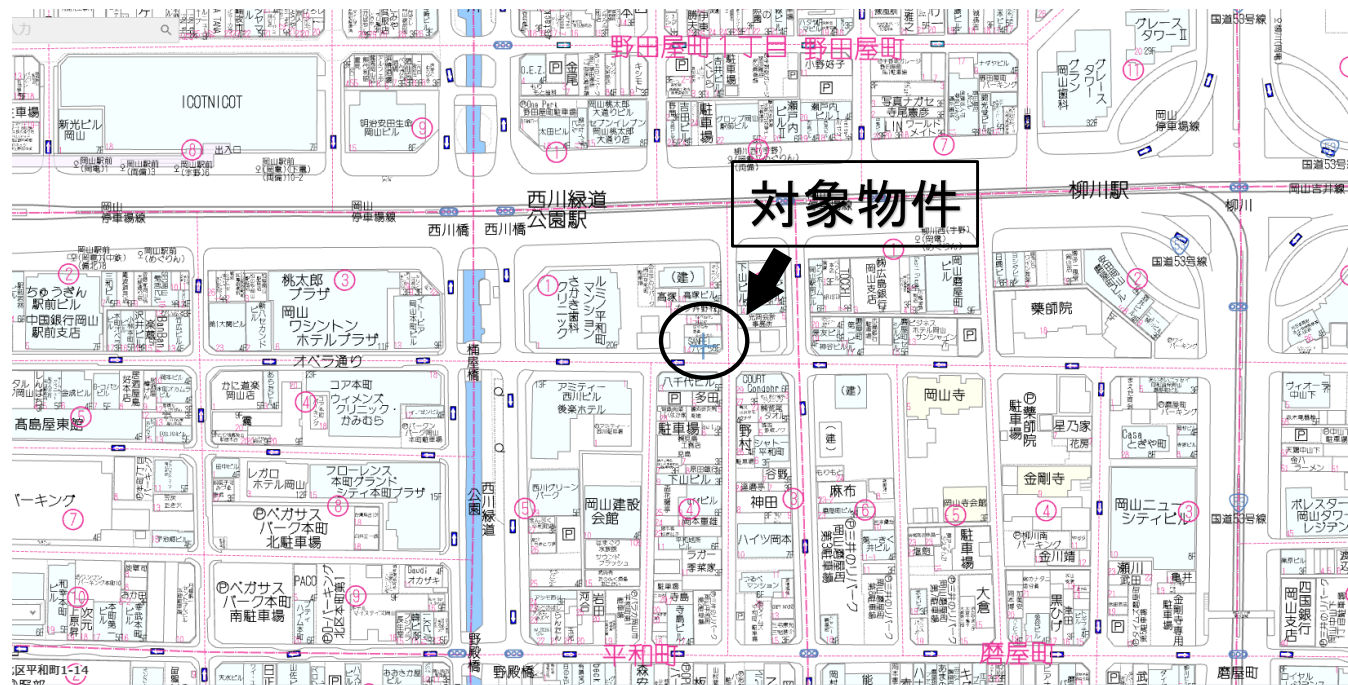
対象物件

野田屋町1丁目 野田屋町

ICOTNICOT

新光ビル 岡山

明治安田生命 岡山ビル

出入口

岡山 停車場線

西川緑道 公園駅

西川橋 西川橋

柳川駅

柳川

国道53号線

グレース タワーII

グレース タワー 岡山 グラン

岡山 停車場線

国道53号線

岡山吉井線

ちゅうぎん 駅前ビル

中国銀行岡山 駅前支店

桃太郎 プラザ

岡山 ワシントン ホテルプラザ

オペラ通り

高島屋東館

ルミラ マンション 平和町

さかぐち 歯科 クリニック

(建)

高縁ビル

岡山 磨屋町

藥師院

コア本町

ウィメンズ クリニック・ かみむら

アミティー 西川ビル

後楽ホテル

駐車場

多田

岡山寺

駐車場

星乃家

金剛寺

岡山ニュー シティビル

国道53号線

ポレスター 岡山タワー レジデンス

レガロ ホテル岡山

フローレンス 本町グランド シティ本町プラザ

ペガサス パーク本町 北駐車場

ペガサス パーク本町 南駐車場

PACO

岡山建設 会館

神田

麻布

ハイツ岡本

駐車場

大倉

西川緑道公園

野殿橋

平和町

磨屋町

磨屋町

西国銀行 岡山支店

パーキング

国道53号線

出入口